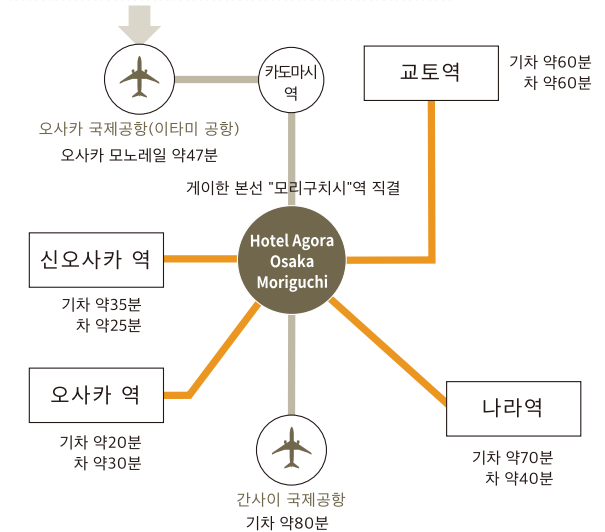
카도마시역

교토역

기차 약60분
차 약60분

오사카 국제공항(이타미 공항)
오사카 모노레일 약47분

게이한 본선 "모리구치시"역 직결

Hotel Agora Osaka Moriguchi

신오사카 역

기차 약35분
차 약25분

오사카 역

기차 약20분
차 약30분

나라역

기차 약70분
차 약40분

간사이 국제공항
기차 약80분